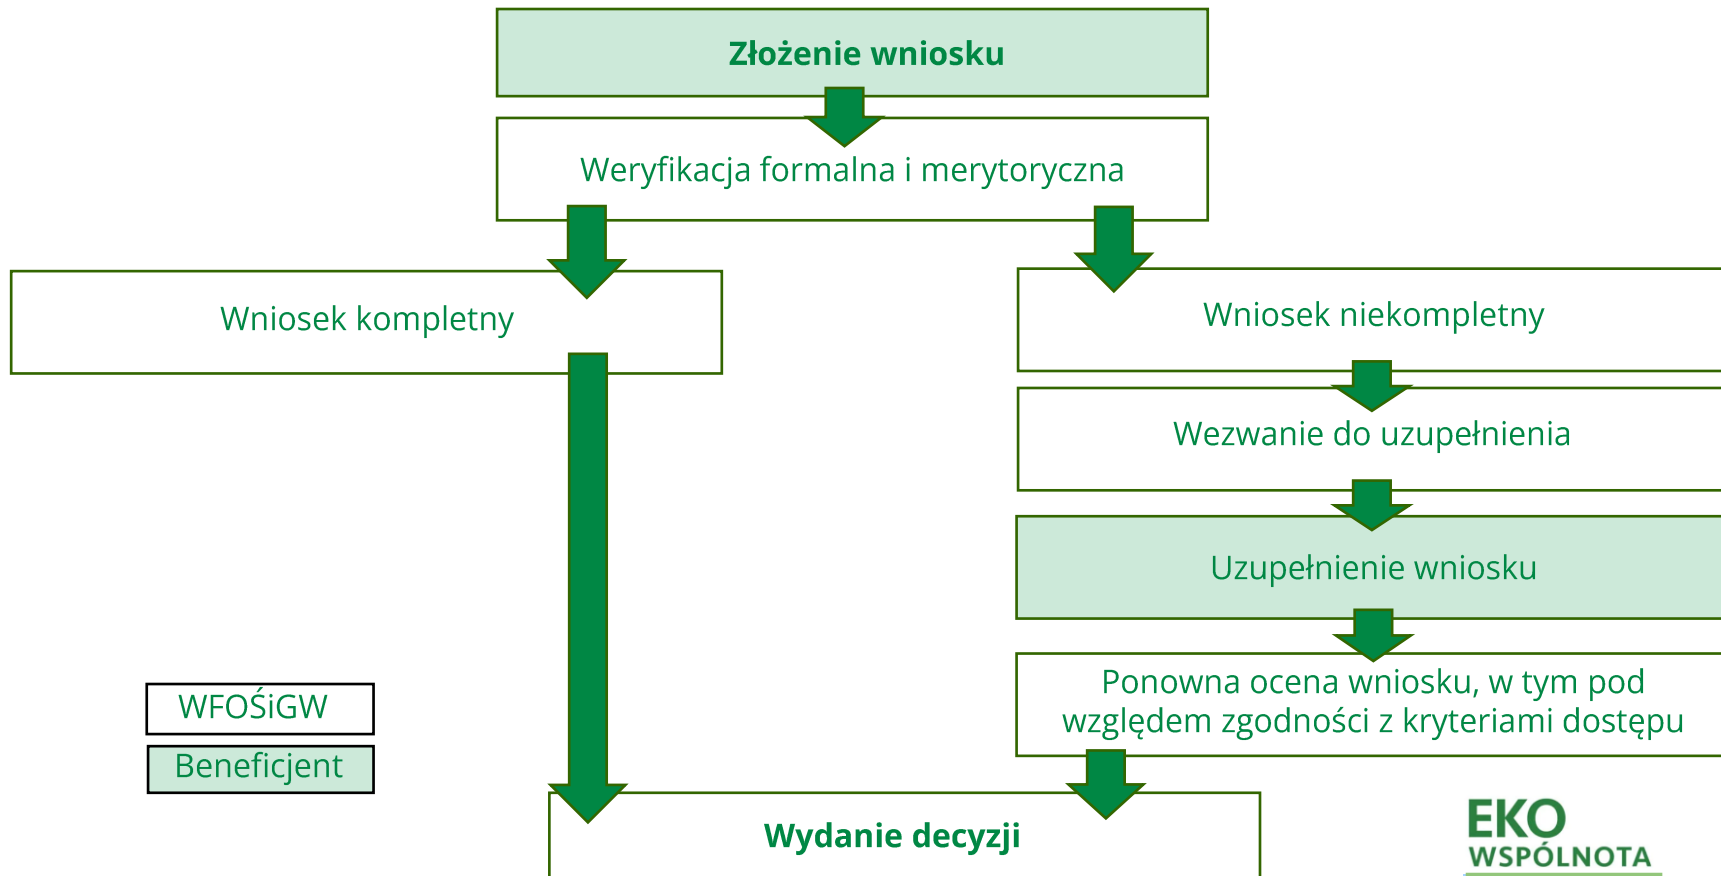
Złożenie wniosku

Weryfikacja formalna i merytoryczna

Wniosek kompletny

Wniosek niekompletny

Wezwanie do uzupełnienia

Uzupełnienie wniosku

Ponowna ocena wniosku, w tym pod względem zgodności z kryteriami dostępu

WFOŚiGW

Beneficjent

Wydanie decyzji

EKO WSPÓLNOTA